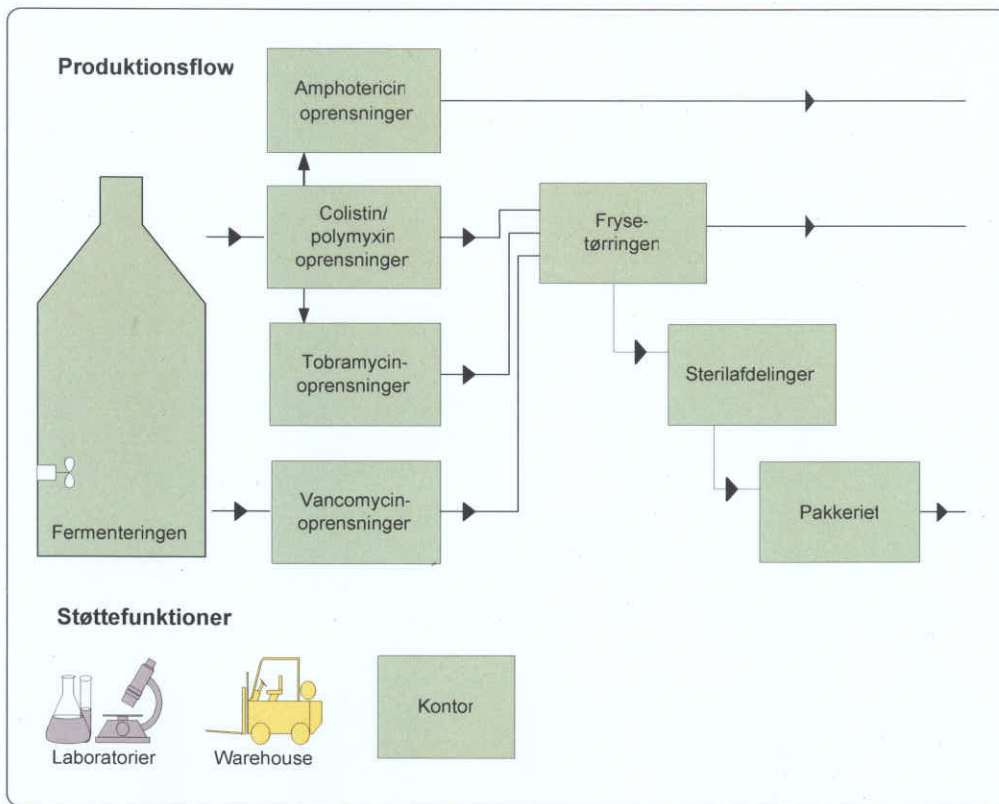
Produktionsflow

Amphotericin oprensninger

Colistin/ polymyxin oprensninger

Tobramycin-oprensninger

Vancomycin-oprensninger

Fermenteringen

Fryse-tørringen

Sterilafdelinger

Pakkeriet

Støttefunktioner

Laboratorier

Warehouse

Kontor